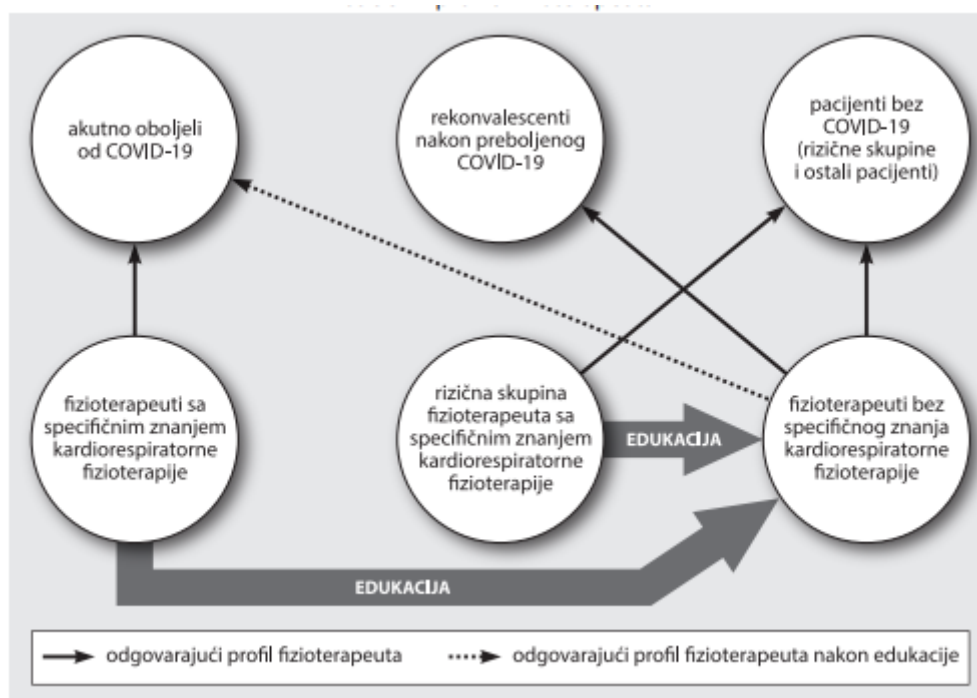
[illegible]

akutno oboljeli od COVID-19

rekonvalescenti nakon preboljenog COVID-19

pacijenti bez COVID-19 (rizične skupine i ostali pacijenti)

fizioterapeuti sa specifičnim znanjem kardiorespiratorne fizioterapije

rizična skupina fizioterapeuta sa specifičnim znanjem kardiorespiratorne fizioterapije

EDUKACIJA

fizioterapeuti bez specifičnog znanja kardiorespiratorne fizioterapije

EDUKACIJA

odgovarajući profil fizioterapeuta

odgovarajući profil fizioterapeuta nakon edukacije